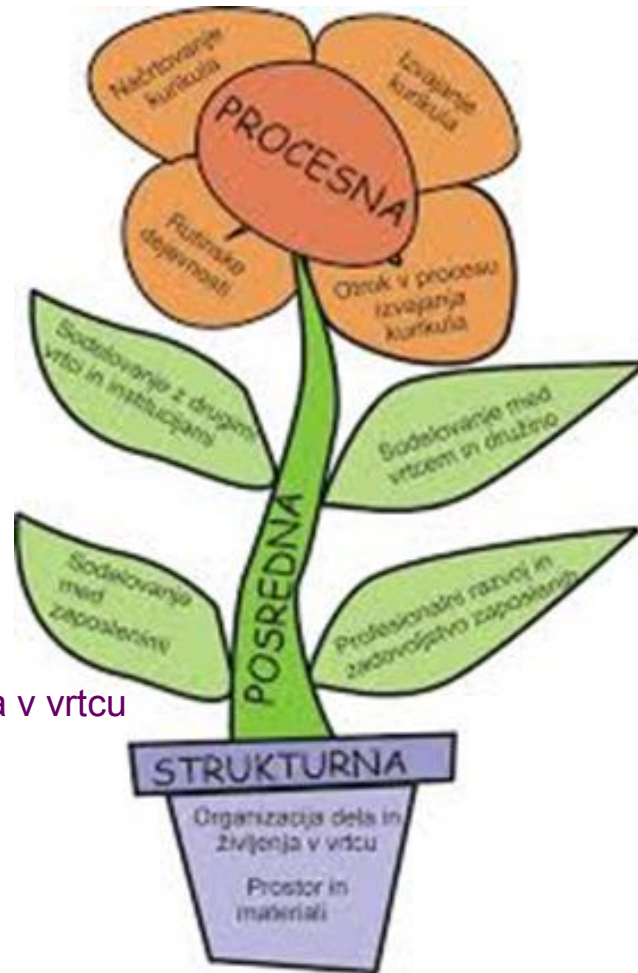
Načrtovanje kurikula

Izvajanje kurikula

PROCESNA

Rutinske dejavnosti

Otrok v procesu izvajanja kurikula

Sodelovanje z drugimi vrtci in institucijami

Sodelovanje med vrtcem in družino

POSREDNA

Sodelovanje med zaposlenimi

Profesionalni razvoj in zadovoljstvo zaposlenih

a v vrtcu

STRUKTURNA

Organizacija dela in življenja v vrtcu

Prostor in materiali